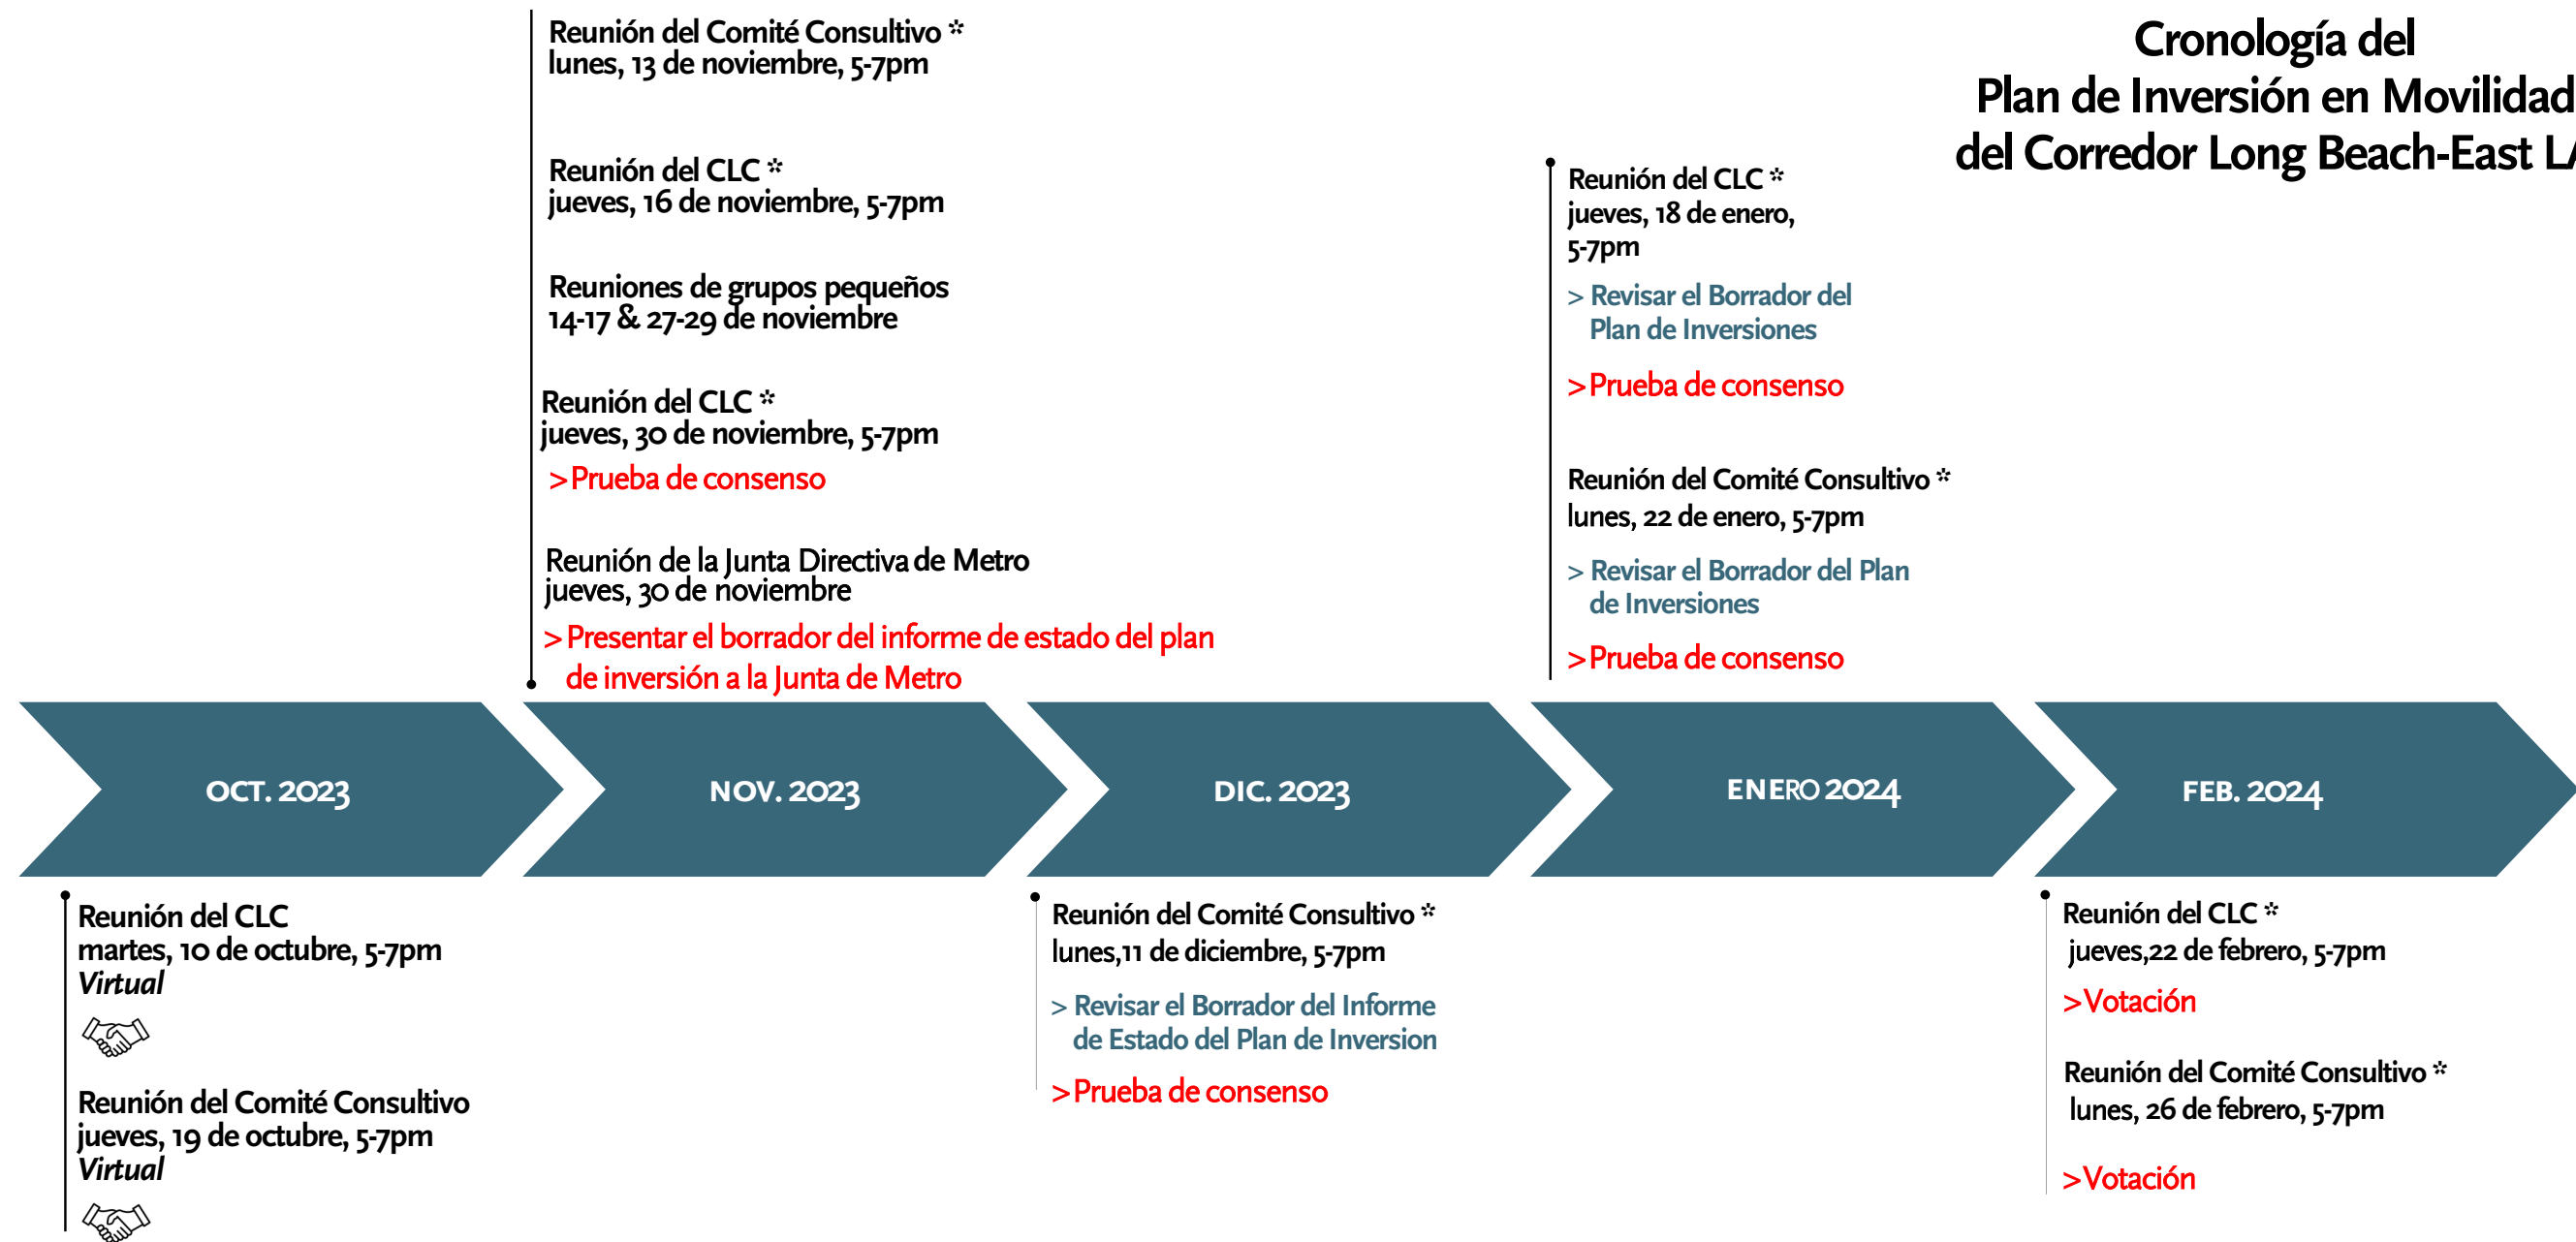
Cronología del
Plan de Inversión en Movilidad
del Corredor Long Beach-East L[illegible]

Reunión del Comité Consultivo *
lunes, 13 de noviembre, 5-7pm

Reunión del CLC *
jueves, 16 de noviembre, 5-7pm

Reuniones de grupos pequeños
14-17 & 27-29 de noviembre

Reunión del CLC *
jueves, 30 de noviembre, 5-7pm
> Prueba de consenso

Reunión de la Junta Directiva de Metro
jueves, 30 de noviembre
> Presentar el borrador del informe de estado del plan de inversión a la Junta de Metro

Reunión del CLC *
jueves, 18 de enero, 5-7pm
> Revisar el Borrador del Plan de Inversiones
> Prueba de consenso

Reunión del Comité Consultivo *
lunes, 22 de enero, 5-7pm
> Revisar el Borrador del Plan de Inversiones
> Prueba de consenso

OCT. 2023

NOV. 2023

DIC. 2023

ENERO 2024

FEB. 2024

Reunión del CLC
martes, 10 de octubre, 5-7pm
Virtual

Reunión del Comité Consultivo
jueves, 19 de octubre, 5-7pm
Virtual

Reunión del Comité Consultivo *
lunes,11 de diciembre, 5-7pm
> Revisar el Borrador del Informe de Estado del Plan de Inversion
> Prueba de consenso

Reunión del CLC *
jueves,22 de febrero, 5-7pm
> Votación

Reunión del Comité Consultivo *
lunes, 26 de febrero, 5-7pm
> Votación